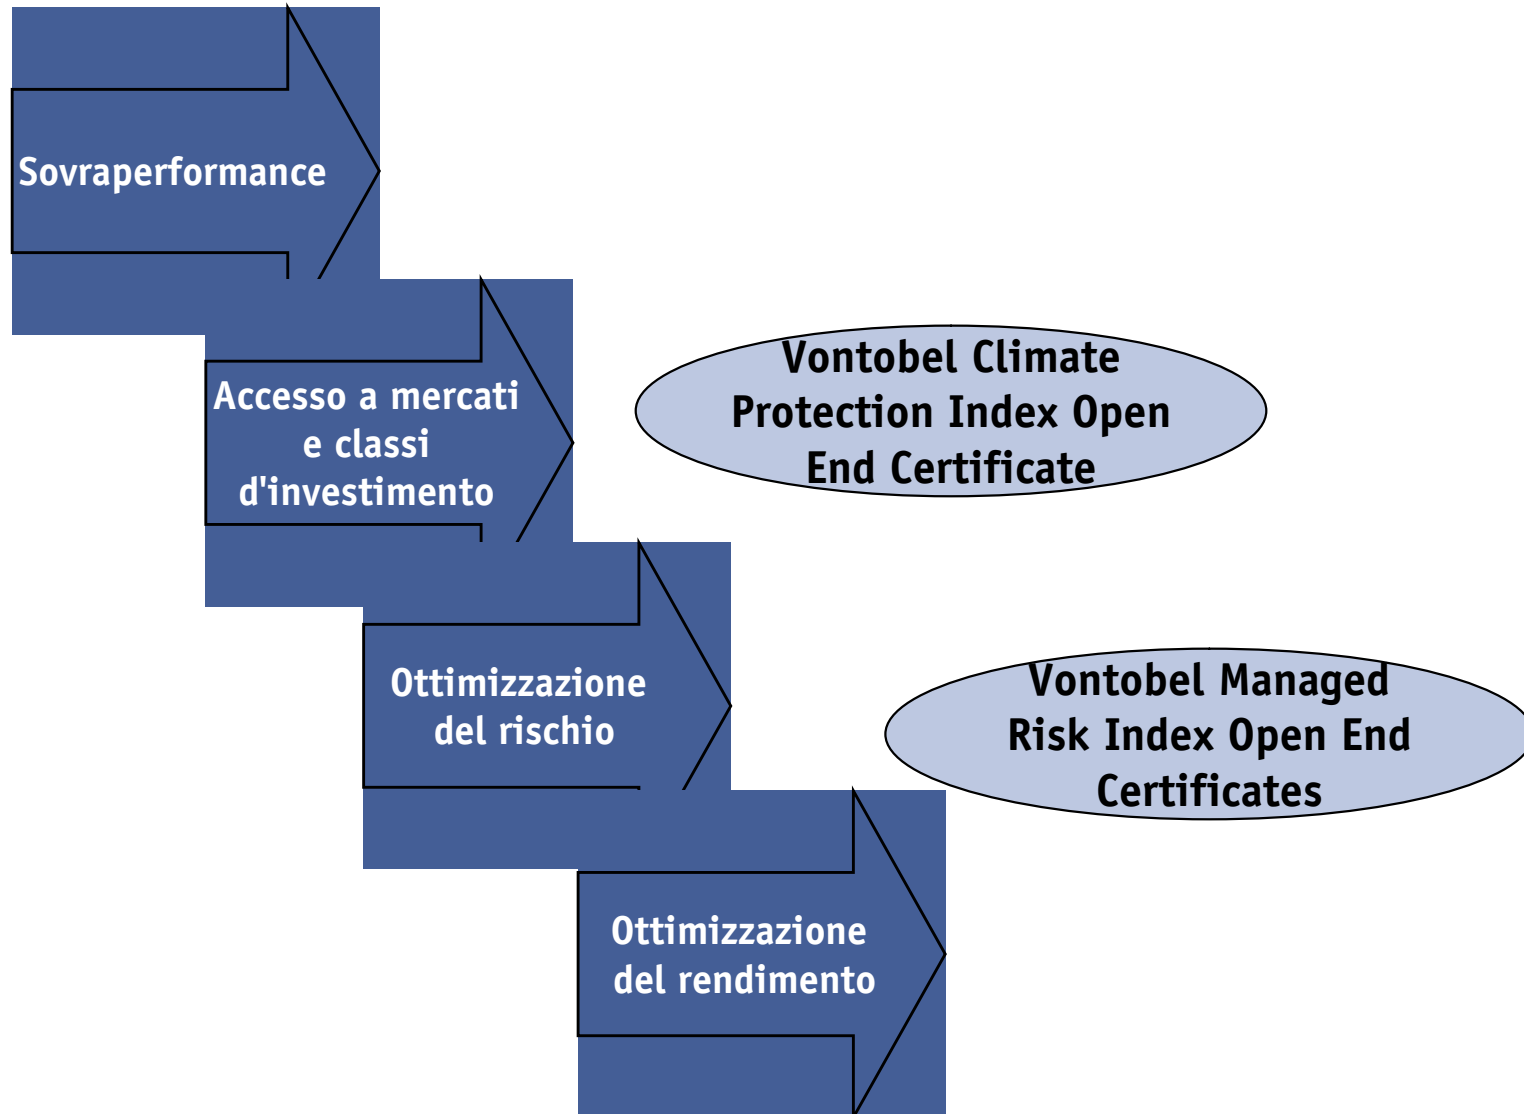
Sovraperformance

Accesso a mercati e classi d'investimento

Vontobel Climate Protection Index Open End Certificate

Ottimizzazione del rischio

Vontobel Managed Risk Index Open End Certificates

Ottimizzazione del rendimento